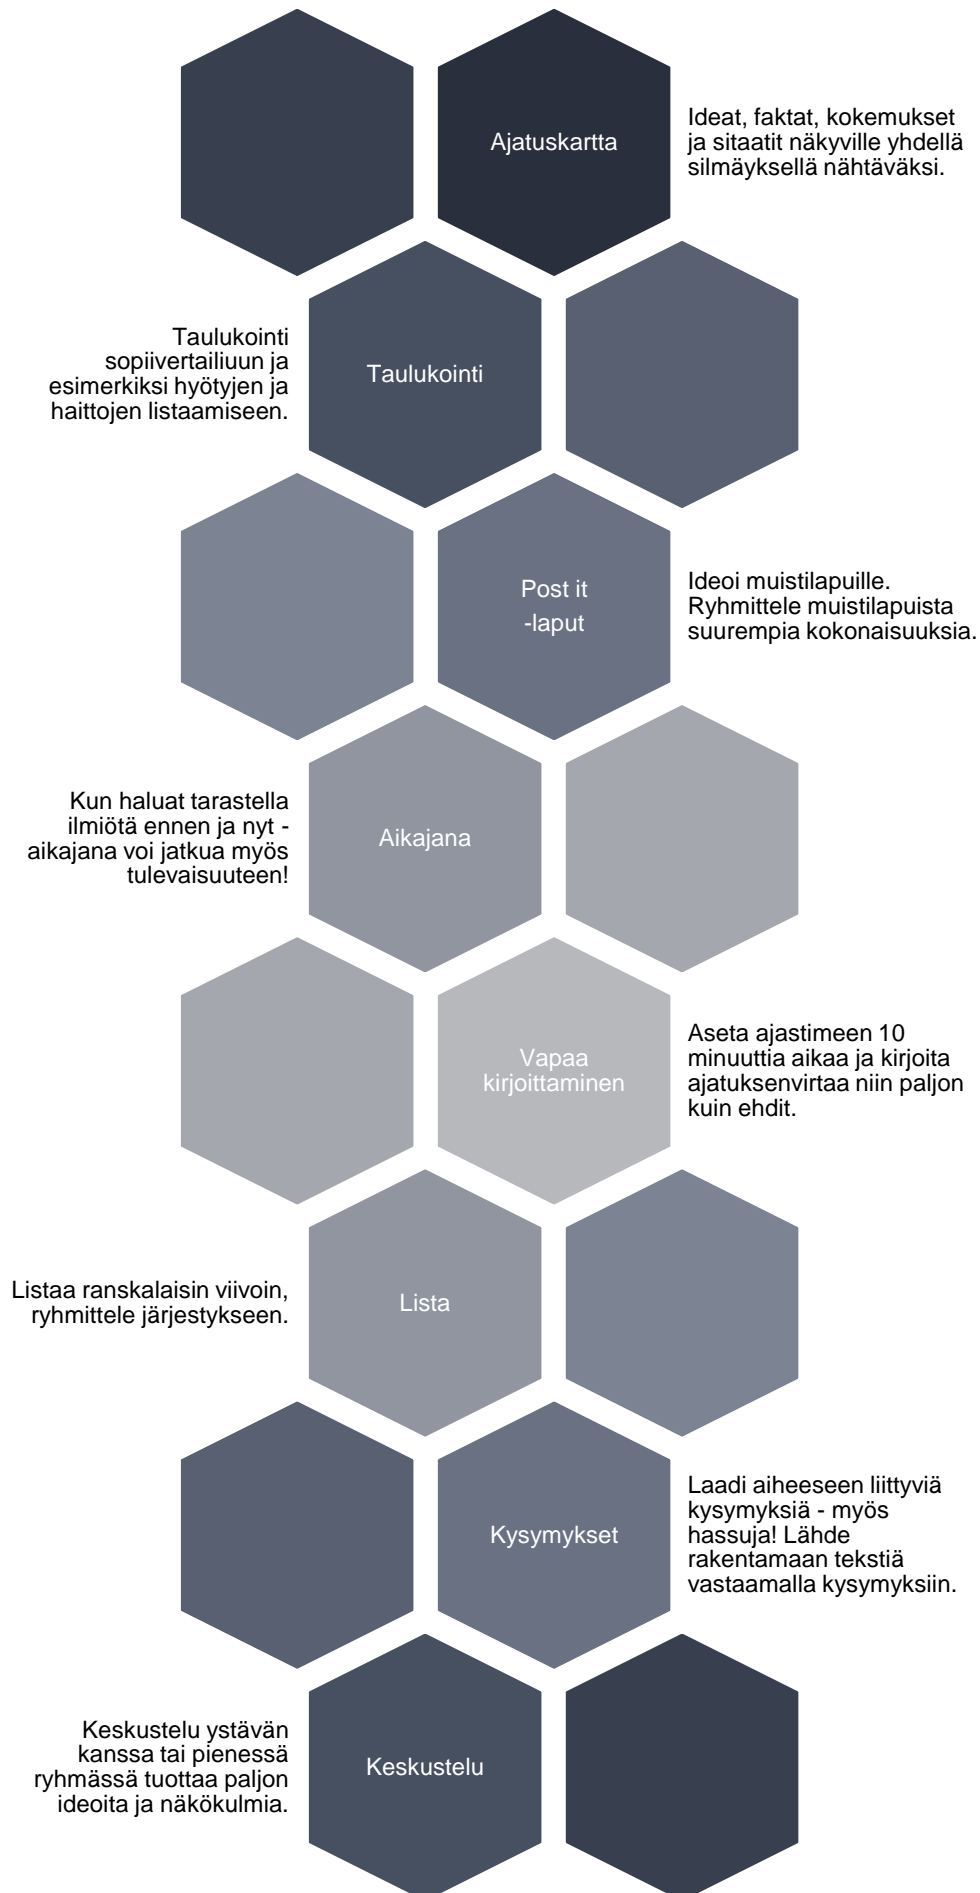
Ajatuskartta

Ideat, faktat, kokemukset ja sitaatit näkyville yhdellä silmäyksellä nähtäväksi.

Taulukointi sopiivertailiuun ja esimerkiksi hyötyjen ja haittojen listaamiseen.

Taulukointi

Post it -laput

Ideoi muistilapuille. Ryhmittele muistilapuista suurempia kokonaisuuksia.

Kun haluat tarastella ilmiötä ennen ja nyt - aikajana voi jatkua myös tulevaisuuteen!

Aikajana

Vapaa kirjoittaminen

Aseta ajastimeen 10 minuuttia aikaa ja kirjoita ajatuksenvirtaa niin paljon kuin ehdit.

Listaa ranskalaisin viivoin, ryhmittele järjestykseen.

Lista

Kysymykset

Laadi aiheeseen liittyviä kysymyksiä - myös hassuja! Lähde rakentamaan tekstiä vastaamalla kysymyksiin.

Keskustelu ystävän kanssa tai pienessä ryhmässä tuottaa paljon ideoita ja näkökulmia.

Keskustelu